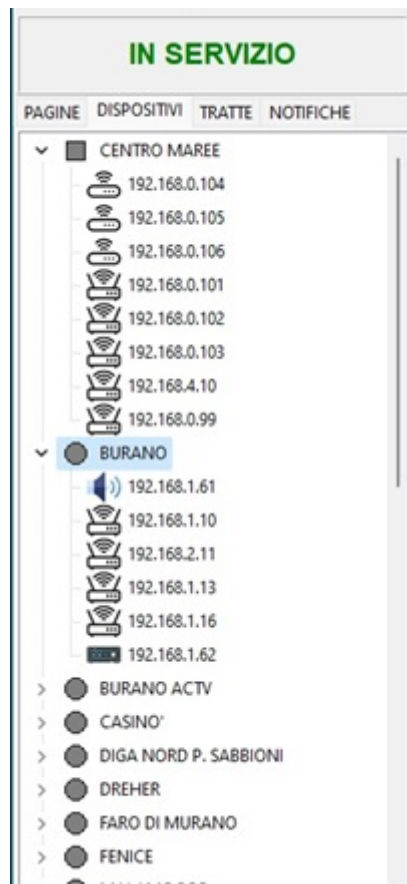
IN SERVIZIO

PAGINE DISPOSITIVI TRATTE NOTIFICHE

CENTRO MAREE
192.168.0.104
192.168.0.105
192.168.0.106
192.168.0.101
192.168.0.102
192.168.0.103
192.168.4.10
192.168.0.99
BURANO
192.168.1.61
192.168.1.10
192.168.2.11
192.168.1.13
192.168.1.16
192.168.1.62
BURANO ACTV
CASINO'
DIGA NORD P. SABBIONI
DREHER
FARO DI MURANO
FENICE
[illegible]